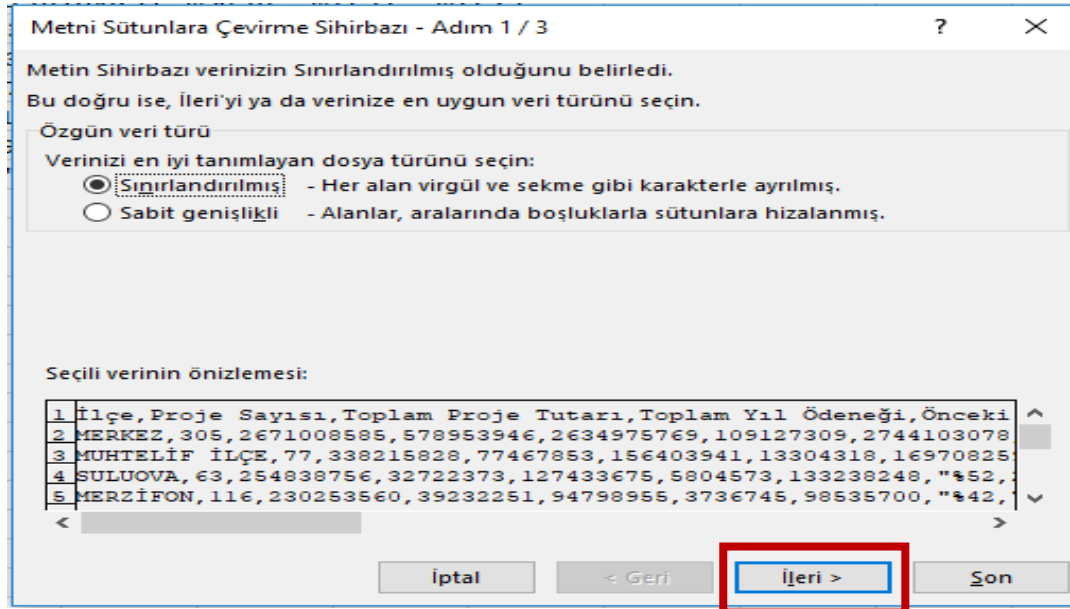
Metni Sütunlara Çevirme Sihirbazı - Adım 1 / 3

?

Metin Sihirbazı verinizin Sınırlandırılmış olduğunu belirledi.

Bu doğru ise, İleri'yi ya da verinize en uygun veri türünü seçin.

Özgün veri türü

Verinizi en iyi tanımlayan dosya türünü seçin:

Sınırlandırılmış - Her alan virgül ve sekme gibi karakterlerle ayrılmış.

Sabit genişlikli - Alanlar, aralarında boşluklarla sütunlara hizalanmış.

Seçili verinin önizlemesi:

1 İlçe,Proje Sayısı,Toplam Proje Tutarı,Toplam Yıl Ödeneği,Önceki
2 MERKEZ,305,2671008585,578953946,2634975769,109127309,2744103078
3 MUHTELİF İLÇE,77,338215828,77467853,156403941,13304318,16970825
4 SULUOVA,63,254838756,32722373,127433675,5804573,133238248,"%52,
5 MERZİFON,116,230253560,39232251,94798955,3736745,98535700,"%42,

İptal

< Geri

İleri >

Son